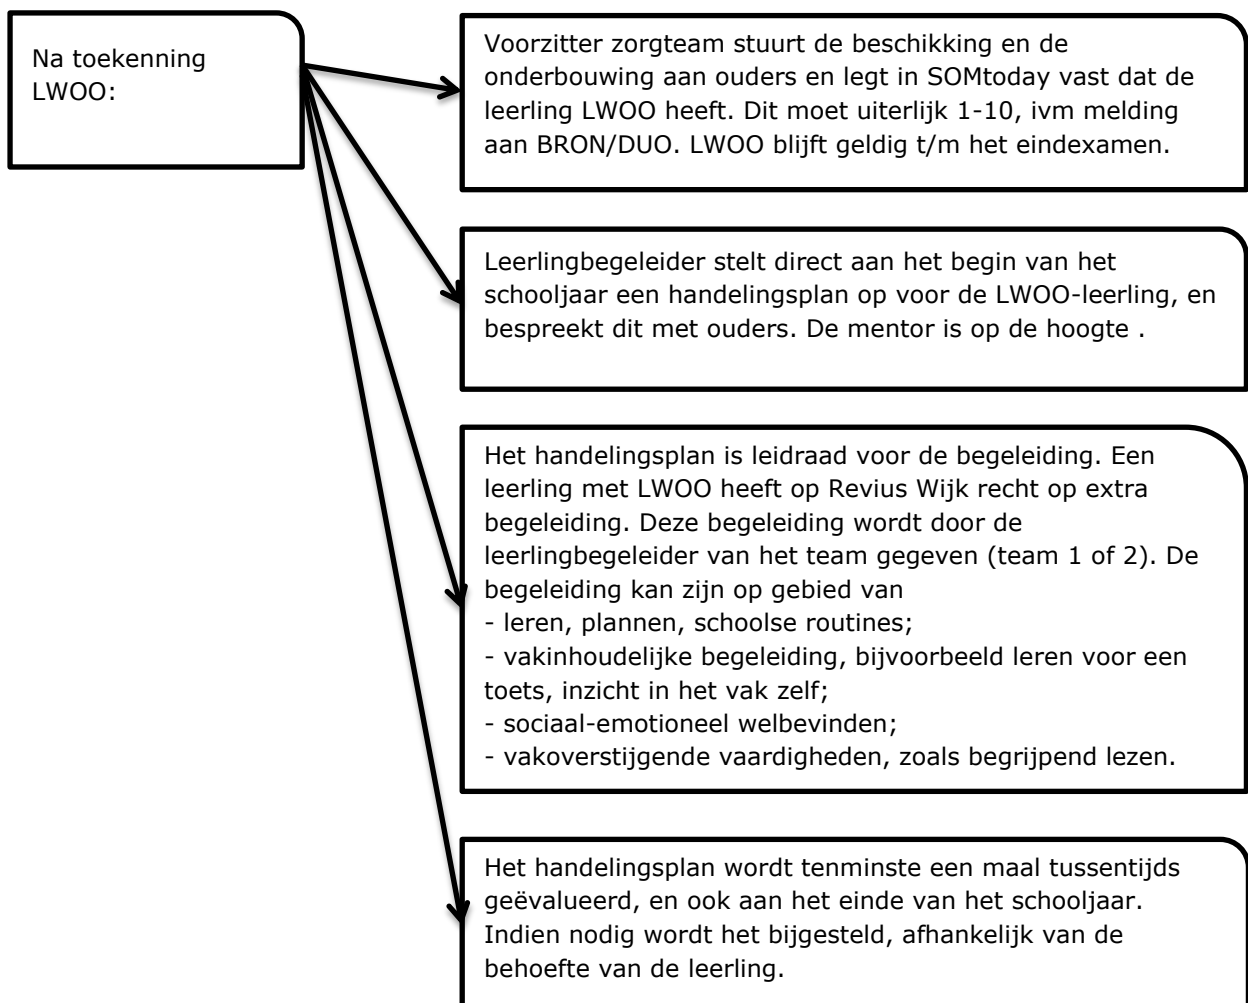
Na toekenning LWOO:

Voorzitter zorgteam stuurt de beschikking en de onderbouwing aan ouders en legt in SOMtoday vast dat de leerling LWOO heeft. Dit moet uiterlijk 1-10, ivm melding aan BRON/DUO. LWOO blijft geldig t/m het eindexamen.

Leerlingbegeleider stelt direct aan het begin van het schooljaar een handelingsplan op voor de LWOO-leerling, en bespreekt dit met ouders. De mentor is op de hoogte .

Het handelingsplan is leidraad voor de begeleiding. Een leerling met LWOO heeft op Revius Wijk recht op extra begeleiding. Deze begeleiding wordt door de leerlingbegeleider van het team gegeven (team 1 of 2). De begeleiding kan zijn op gebied van
- leren, plannen, schoolse routines;
- vakinhoudelijke begeleiding, bijvoorbeeld leren voor een toets, inzicht in het vak zelf;
- sociaal-emotioneel welbevinden;
- vakoverstijgende vaardigheden, zoals begrijpend lezen.

Het handelingsplan wordt tenminste een maal tussentijds geëvalueerd, en ook aan het einde van het schooljaar. Indien nodig wordt het bijgesteld, afhankelijk van de behoefte van de leerling.